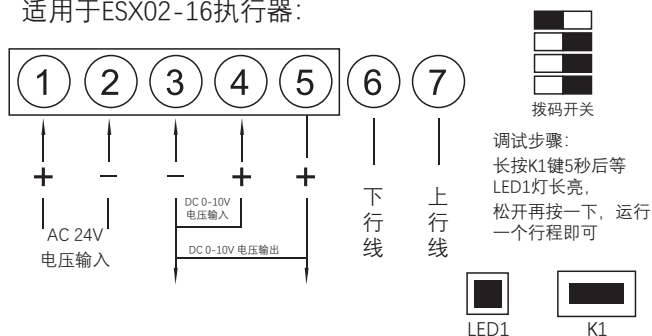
适用于ESX02-16执行器:

1 2 3 4 5 6 7

+ − − + +

AC 24V
电压输入

DC 0-10V
电压输入

DC 0-10V 电压输出

下
行
线

上
行
线

拨码开关

调试步骤:
长按K1键5秒后等LED1灯长亮,
松开再按一下,运行一个行程即可

LED1

K1